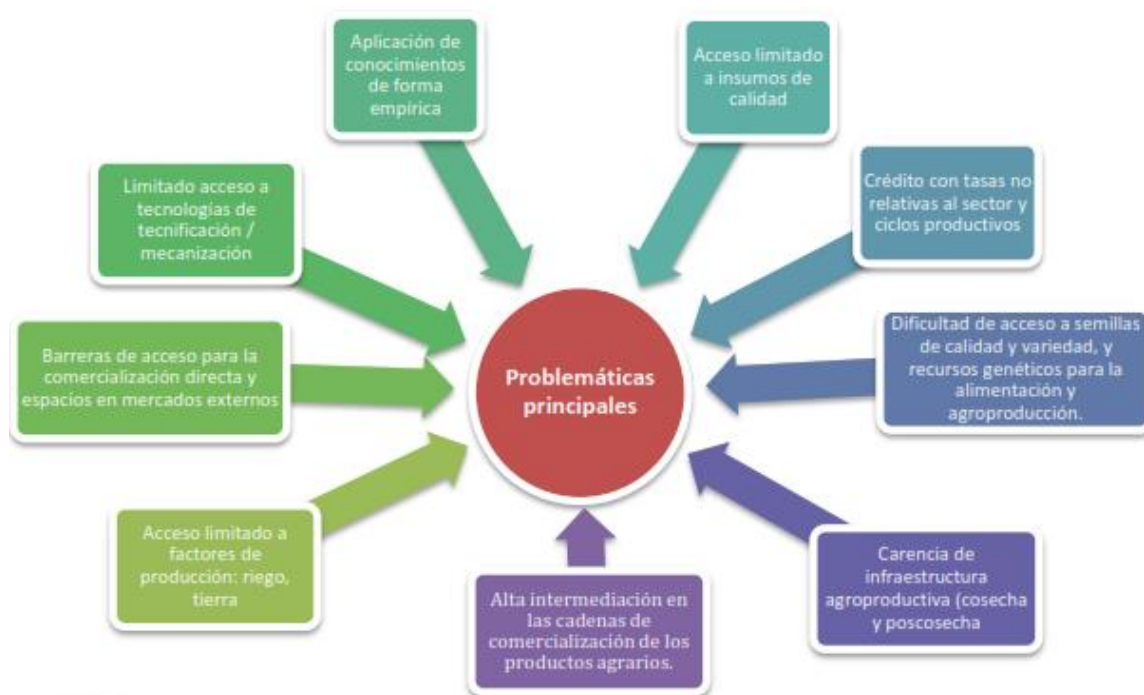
Problemáticas principales

Aplicación de conocimientos de forma empírica

Acceso limitado a insumos de calidad

Crédito con tasas no relativas al sector y ciclos productivos

Dificultad de acceso a semillas de calidad y variedad, y recursos genéticos para la alimentación y agroproducción.

Carencia de infraestructura agroproductiva (cosecha y poscosecha

Alta intermediación en las cadenas de comercialización de los productos agrarios.

Acceso limitado a factores de producción: riego, tierra

Barreras de acceso para la comercialización directa y espacios en mercados externos

Limitado acceso a tecnologías de tecnificación / mecanización